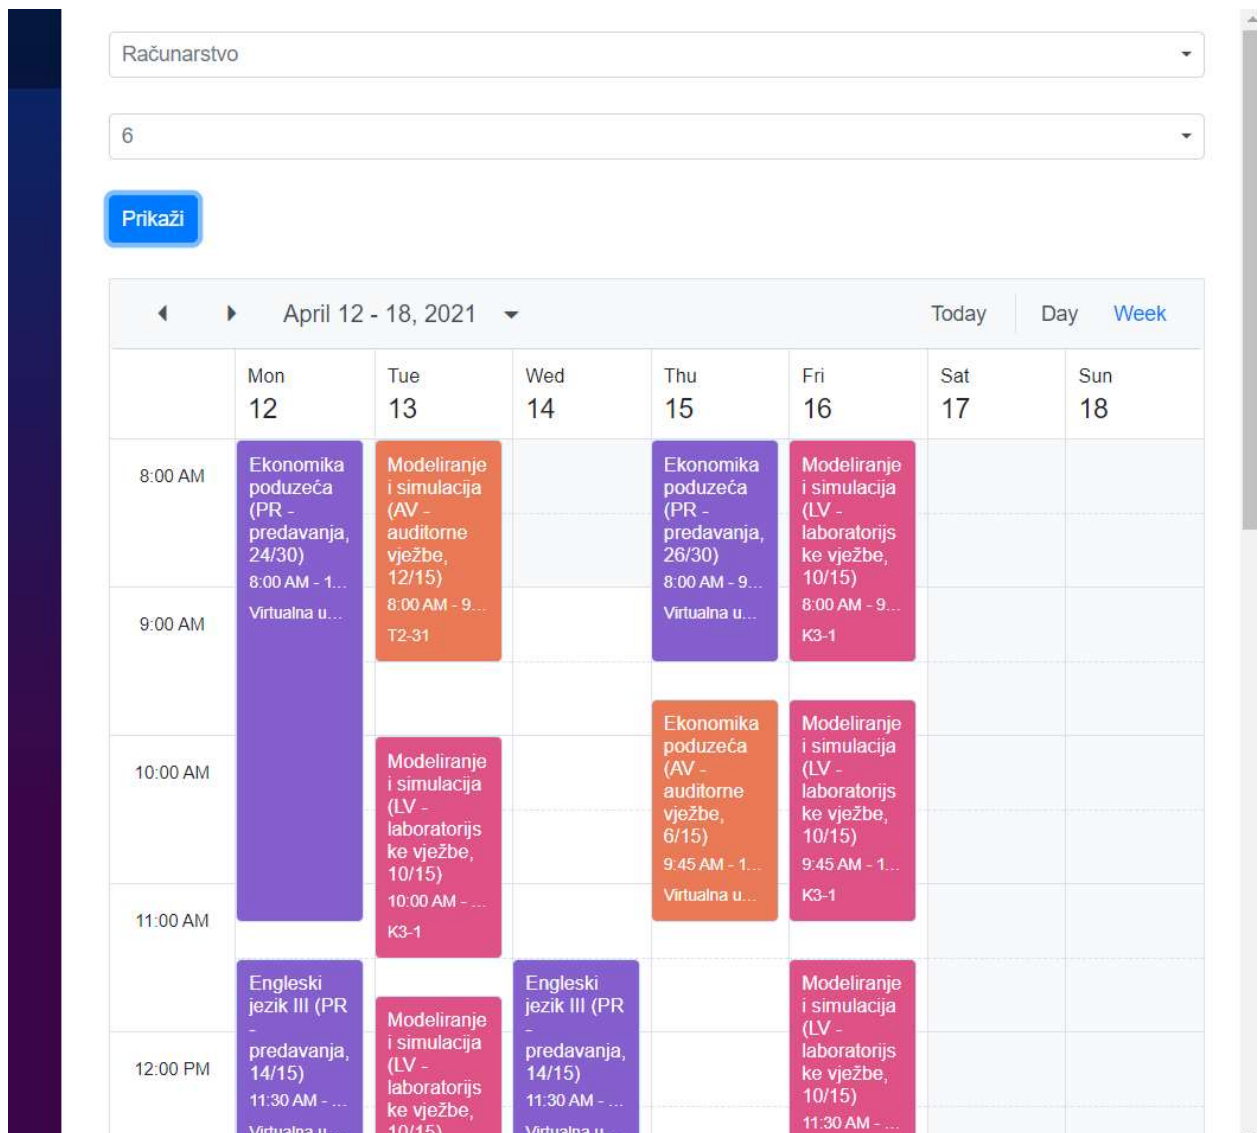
Računarstvo

6

Prikaži

April 12 - 18, 2021

Today Day Week

| | Mon 12 | Tue 13 | Wed 14 | Thu 15 | Fri 16 | Sat 17 | Sun 18 |
|---|---|---|---|---|---|---|---|
| 8:00 AM | Ekonomika poduzeća (PR - predavanja, 24/30) 8:00 AM - 1... Virtualna u... | Modeliranje i simulacija (AV - auditorne vježbe, 12/15) 8:00 AM - 9... T2-31 | | Ekonomika poduzeća (PR - predavanja, 26/30) 8:00 AM - 9... Virtualna u... | Modeliranje i simulacija (LV - laboratorijs ke vježbe, 10/15) 8:00 AM - 9... K3-1 | | |
| 9:00 AM | | | | | | | |
| 10:00 AM | | Modeliranje i simulacija (LV - laboratorijs ke vježbe, 10/15) 10:00 AM - ... K3-1 | | Ekonomika poduzeća (AV - auditorne vježbe, 6/15) 9:45 AM - 1... Virtualna u... | Modeliranje i simulacija (LV - laboratorijs ke vježbe, 10/15) 9:45 AM - 1... K3-1 | | |
| 11:00 AM | Engleski jezik III (PR - predavanja, 14/15) 11:30 AM - ... Virtualna u... | Modeliranje i simulacija (LV - laboratorijs ke vježbe, 10/15) | Engleski jezik III (PR - predavanja, 14/15) 11:30 AM - ... Virtualna u... | | Modeliranje i simulacija (LV - laboratorijs ke vježbe, 10/15) 11:30 AM - ... | | |
| 12:00 PM | | | | | | | |